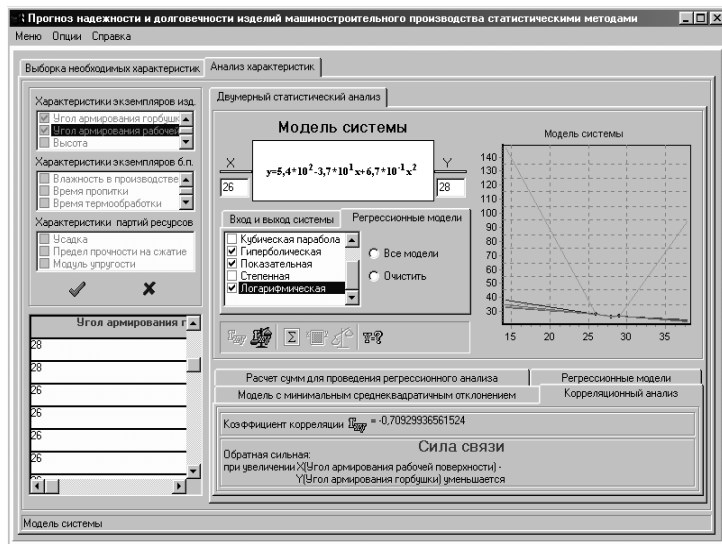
Прогноз надежности и долговечности изделий машиностроительного производства статистическими методами

Меню Опции Справка

Выборка необходимых характеристик | Анализ характеристик

Характеристики экземпляров изд.
☑ Угол армирования горбушк
☑ Угол армирования рабочей
☐ Высота

Характеристики экземпляров б.п.
☐ Влажность в производстве
☐ Время пропитки
☐ Время термообработки

Характеристики партий ресурсов
☐ Усадка
☐ Предел прочности на сжатие
☐ Модуль упругости

| Угол армирования г |
|---|
| 28 |
| 28 |
| 26 |
| 26 |
| 26 |
| 26 |

Двумерный статистический анализ

Модель системы

X
26

$y=5,4 \cdot 10^2-3,7 \cdot 10^1x+6,7 \cdot 10^{-1}x^2$

Y
28

Вход и выход системы | Регрессионные модели

☐ Кубическая парабола
☑ Гиперболическая
☑ Показательная
☐ Степенная
☑ Логарифмическая

Все модели
Очистить

Модель системы

140
130
120
110
100
90
80
70
60
50
40
30
20
10
15 20 25 30 35

Расчет сумм для проведения регрессионного анализа | Регрессионные модели
Модель с минимальным среднеквадратичным отклонением | Корреляционный анализ

Коэффициент корреляции $r_{xy}$ = -0,70929936561524

Сила связи

Обратная сильная:
при увеличении X(Угол армирования рабочей поверхности) - Y(Угол армирования горбушки) уменьшается

Модель системы